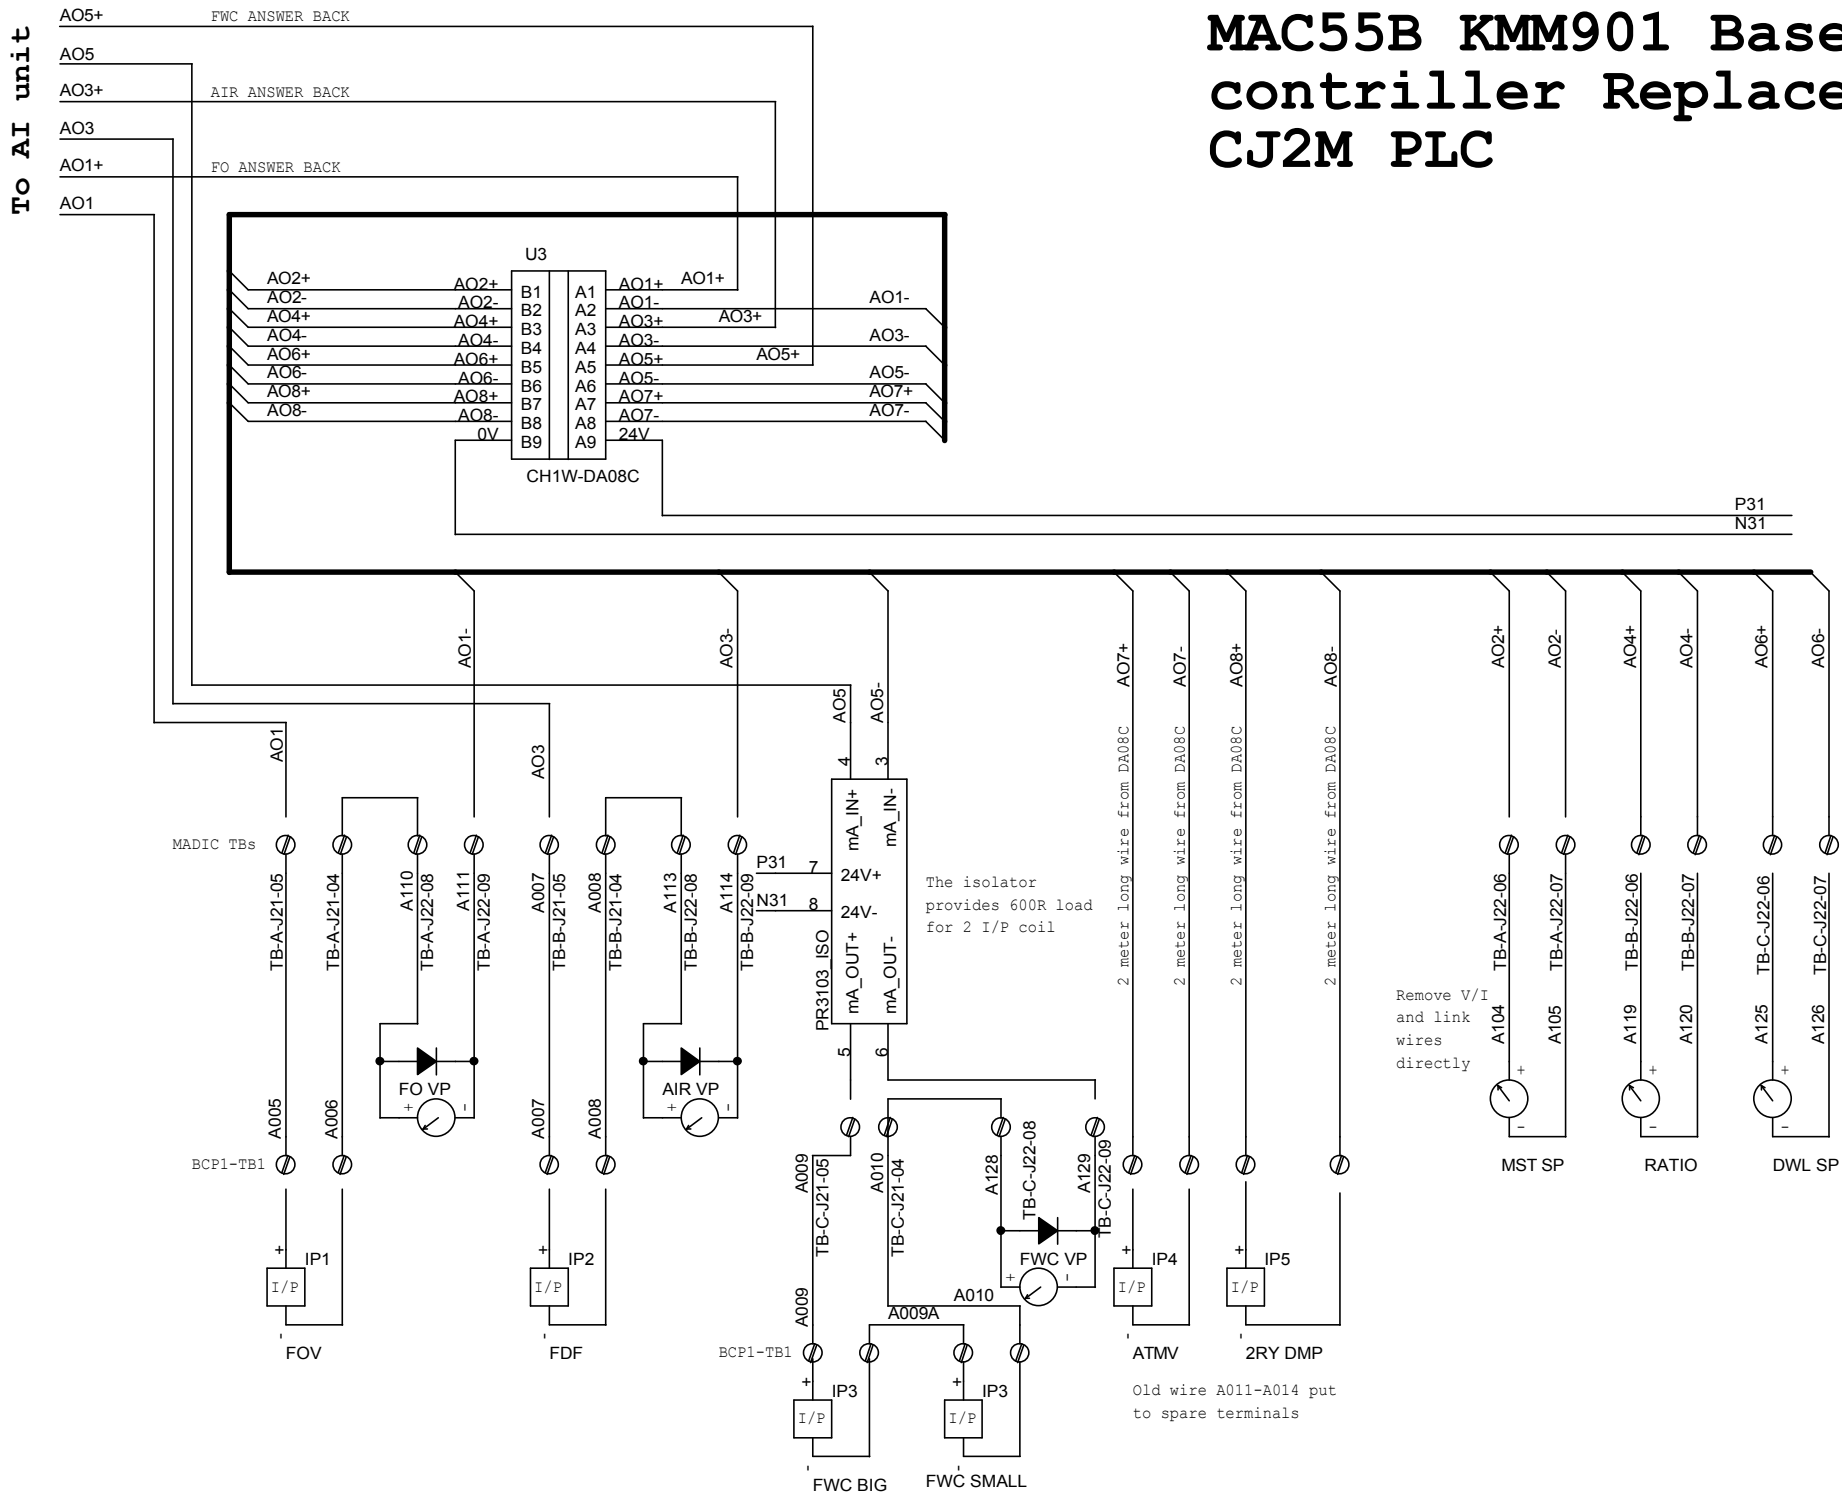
To AI unit

AO5+ FWC ANSWER BACK
AO5
AO3+ AIR ANSWER BACK
AO3
AO1+ FO ANSWER BACK
AO1

MAC55B KMM901 Base
contriller Replace
CJ2M PLC

U3

| | | | | | |
|---|---|---|---|---|---|
| AO2+ | AO2+ | B1 | A1 | AO1+ | AO1+ |
| AO2- | AO2- | B2 | A2 | AO1- | AO1- |
| AO4+ | AO4+ | B3 | A3 | AO3+ | AO3+ |
| AO4- | AO4- | B4 | A4 | AO3- | AO3- |
| AO6+ | AO6+ | B5 | A5 | AO5+ | AO5+ |
| AO6- | AO6- | B6 | A6 | AO5- | AO5- |
| AO8+ | AO8+ | B7 | A7 | AO7+ | AO7+ |
| AO8- | AO8- | B8 | A8 | AO7- | AO7- |
| | 0V | B9 | A9 | 24V | |

CH1W-DA08C

P31
N31

AO1- AO3- AO5 AO5- AO7+ AO7- AO8+ AO8- AO2+ AO2- AO4+ AO4- AO6+ AO6-

AO1 AO3

4 3
mA_IN+ mA_IN-
P31 7 24V+
N31 8 24V-
PR3103_ISO
mA_OUT+ mA_OUT-
5 6

The isolator provides 600R load for 2 I/P coil

MADIC TBs
TB-A-J21-05 TB-A-J21-04 A110 TB-A-J22-08 A111 TB-A-J22-09 A007 TB-B-J21-05 A008 TB-B-J21-04 A113 TB-B-J22-08 A114 TB-B-J22-09

2 meter long wire from DA08C
2 meter long wire from DA08C
2 meter long wire from DA08C
2 meter long wire from DA08C

Remove V/I and link wires directly

TB-A-J22-06 A104 TB-A-J22-07 A105 TB-B-J22-06 A119 TB-B-J22-07 A120 TB-C-J22-06 A125 TB-C-J22-07 A126

FO VP + -
AIR VP + -

A005 A006 A007 A008
BCP1-TB1

A009 TB-C-J21-05 A010 TB-C-J21-04 A128 TB-C-J22-08 A129 TB-C-J22-09

FWC VP + -
A010
A009A
A009
BCP1-TB1

MST SP RATIO DWL SP

+ IP1 I/P FOV
+ IP2 I/P FDF
+ IP4 I/P ATMV
+ IP5 I/P 2RY DMP
+ IP3 I/P FWC BIG
+ IP3 I/P FWC SMALL

Old wire A011-A014 put to spare terminals